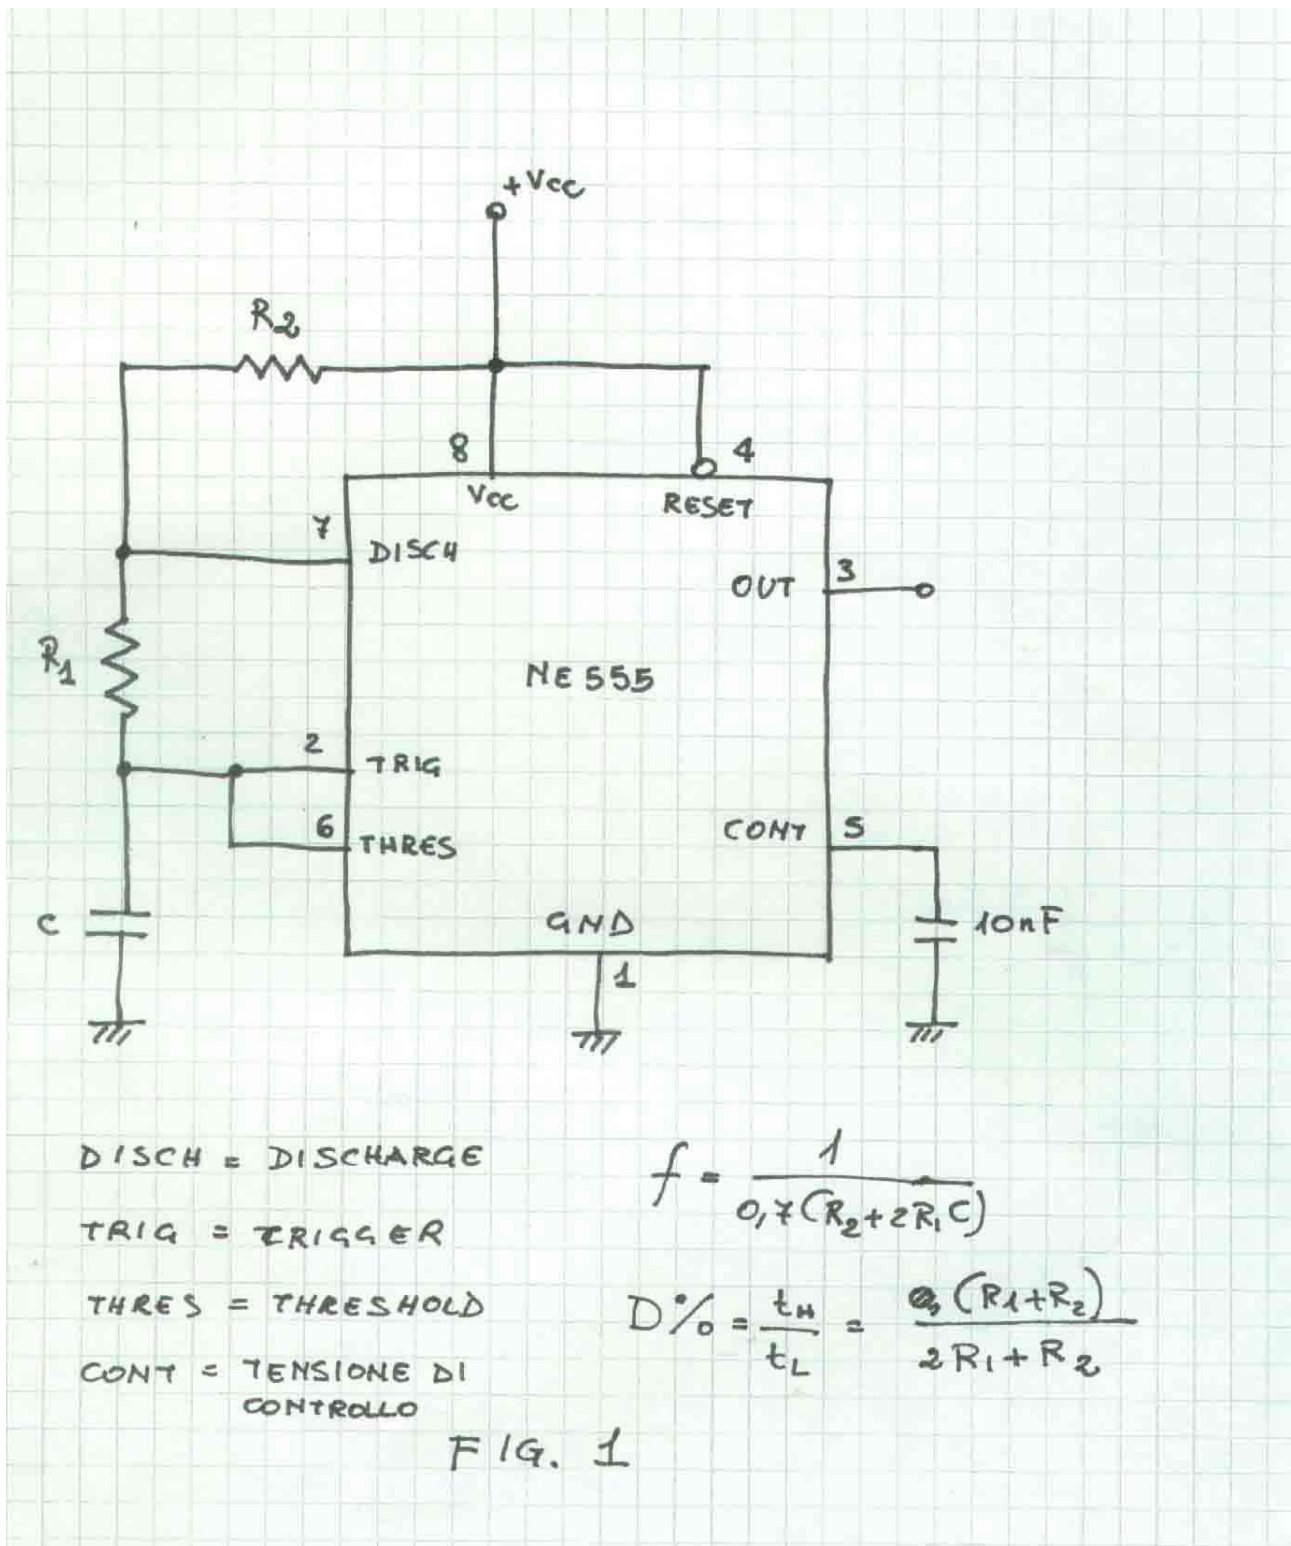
+Vcc

$R_2$

8

4

Vcc

RESET

7

DISCH

OUT

3

$R_1$

NE 555

2

TRIG

6

THRES

CONT

5

C

GND

10nF

1

DISCH = DISCHARGE

TRIG = TRIGGER

THRES = THRESHOLD

CONT = TENSIONE DI CONTROLLO

$f = \frac{1}{0,7(R_2+2R_1C)}$

$D\% = \frac{t_H}{t_L} = \frac{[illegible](R_1+R_2)}{2R_1+R_2}$

FIG. 1